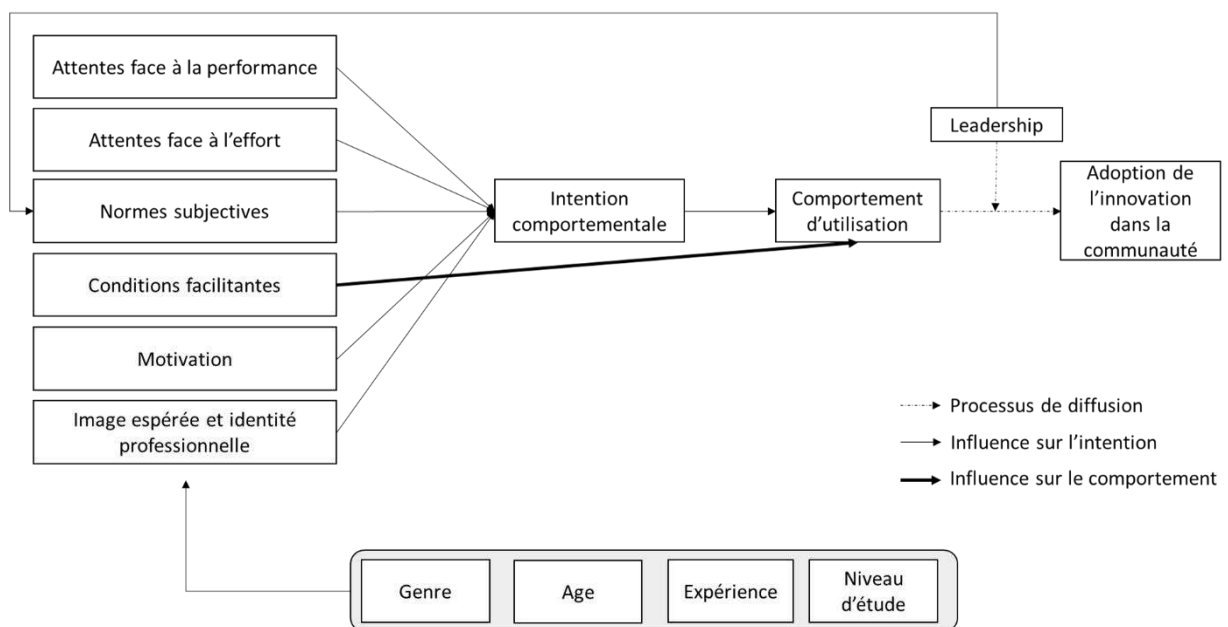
Attentes face à la performance

Attentes face à l'effort

Normes subjectives

Conditions facilitantes

Motivation

Image espérée et identité professionnelle

Intention comportementale

Comportement d'utilisation

Leadership

Adoption de l'innovation dans la communauté

Processus de diffusion

Influence sur l'intention

Influence sur le comportement

Genre

Age

Expérience

Niveau d'étude